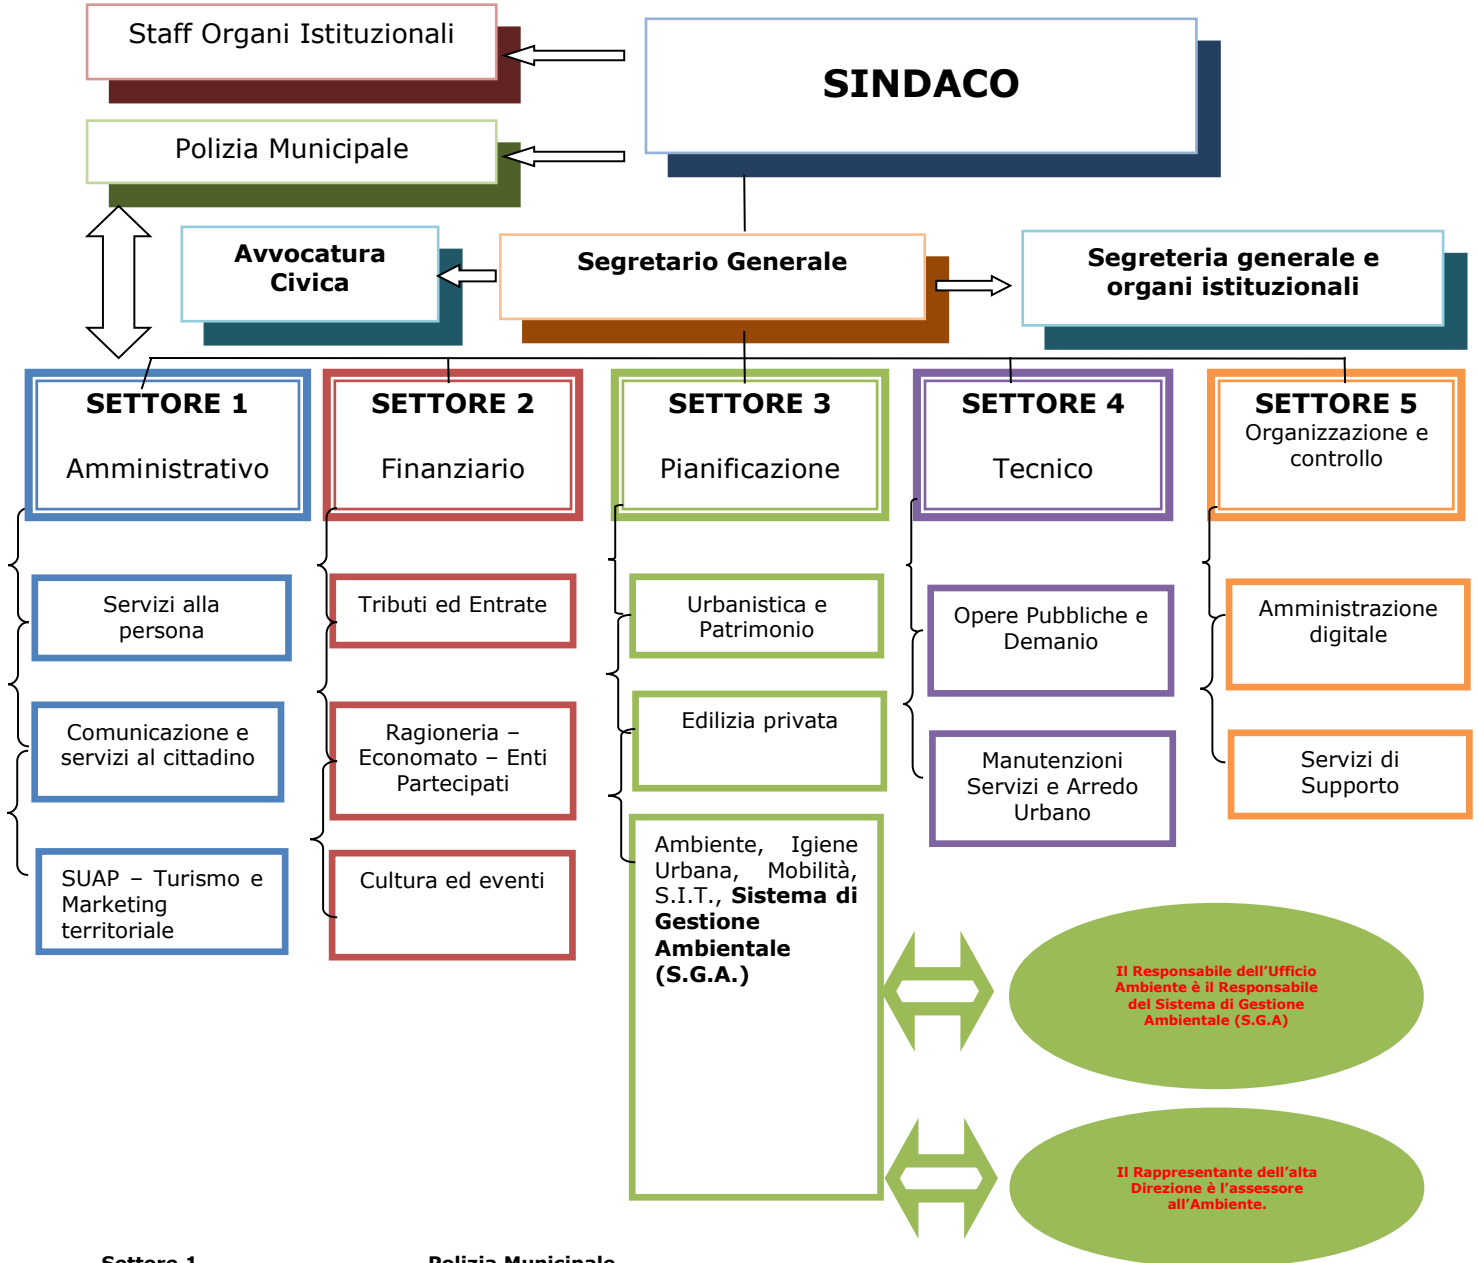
Staff Organi Istituzionali

SINDACO

Polizia Municipale

Avvocatura Civica

Segretario Generale

Segreteria generale e organi istituzionali

SETTORE 1
Amministrativo

SETTORE 2
Finanziario

SETTORE 3
Pianificazione

SETTORE 4
Tecnico

SETTORE 5
Organizzazione e controllo

Servizi alla persona

Comunicazione e servizi al cittadino

SUAP – Turismo e Marketing territoriale

Tributi ed Entrate

Ragioneria – Economato – Enti Partecipati

Cultura ed eventi

Urbanistica e Patrimonio

Edilizia privata

Ambiente, Igiene Urbana, Mobilità, S.I.T., **Sistema di Gestione Ambientale (S.G.A.)**

Opere Pubbliche e Demanio

Manutenzioni Servizi e Arredo Urbano

Amministrazione digitale

Servizi di Supporto

Il Responsabile dell'Ufficio Ambiente è il Responsabile del Sistema di Gestione Ambientale (S.G.A)

Il Rappresentante dell'alta Direzione è l'assessore all'Ambiente.

Settore 1 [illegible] Polizia Municipale